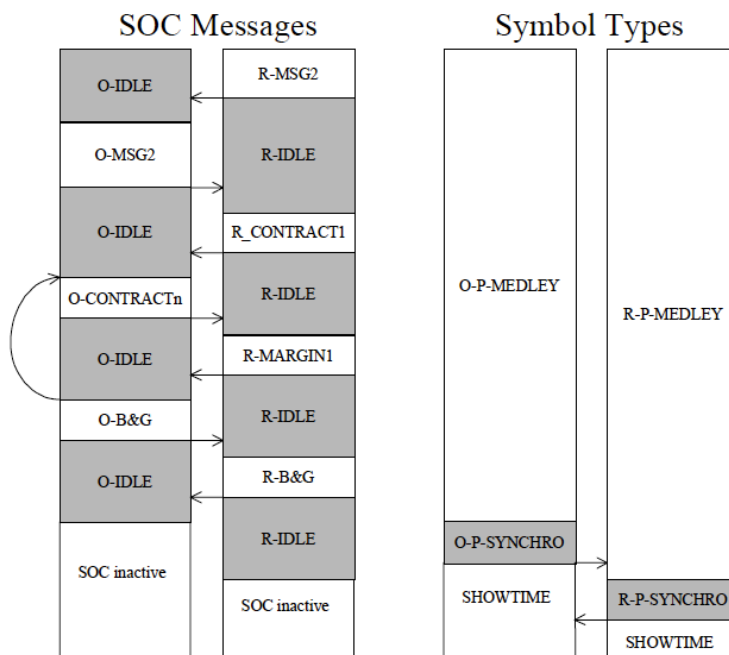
SOC Messages

O-IDLE
O-MSG2
O-IDLE
O-CONTRACTn
O-IDLE
O-B&G
O-IDLE
SOC inactive

R-MSG2
R-IDLE
R_CONTRACT1
R-IDLE
R-MARGIN1
R-IDLE
R-B&G
R-IDLE
SOC inactive

Symbol Types

O-P-MEDLEY
O-P-SYNCHRO
SHOWTIME

R-P-MEDLEY
R-P-SYNCHRO
SHOWTIME